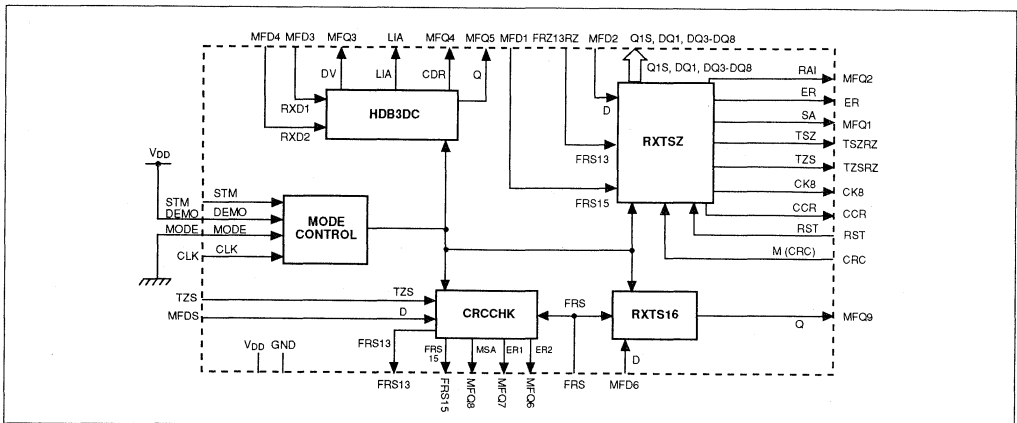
MFD4 MFD3 MFQ3 LIA MFQ4 MFQ5 MFD1 FRZ13RZ MFD2 Q1S, DQ1, DQ3-DQ8

DV LIA CDR Q

RXD1
RXD2

HDB3DC

Q1S, DQ1, DQ3-DQ8

D

RXTSZ

FRS13

FRS15

RAI MFQ2
ER ER
SA MFQ1
TSZ TSZRZ
TZS TZSRZ
CK8 CK8
CCR CCR
RST RST
M (CRC) CRC

$V_{DD}$

STM STM
DEMO DEMO
MODE MODE
CLK CLK

MODE CONTROL

TZS TZS
MFDS D

CRCCHK

FRS

RXTS16

Q MFQ9

FRS13
FRS 15
MSA
ER1
ER2

D

$V_{DD}$ GND

FRS13 FRS15 MFQ8 MFQ7 MFQ6 FRS MFD6